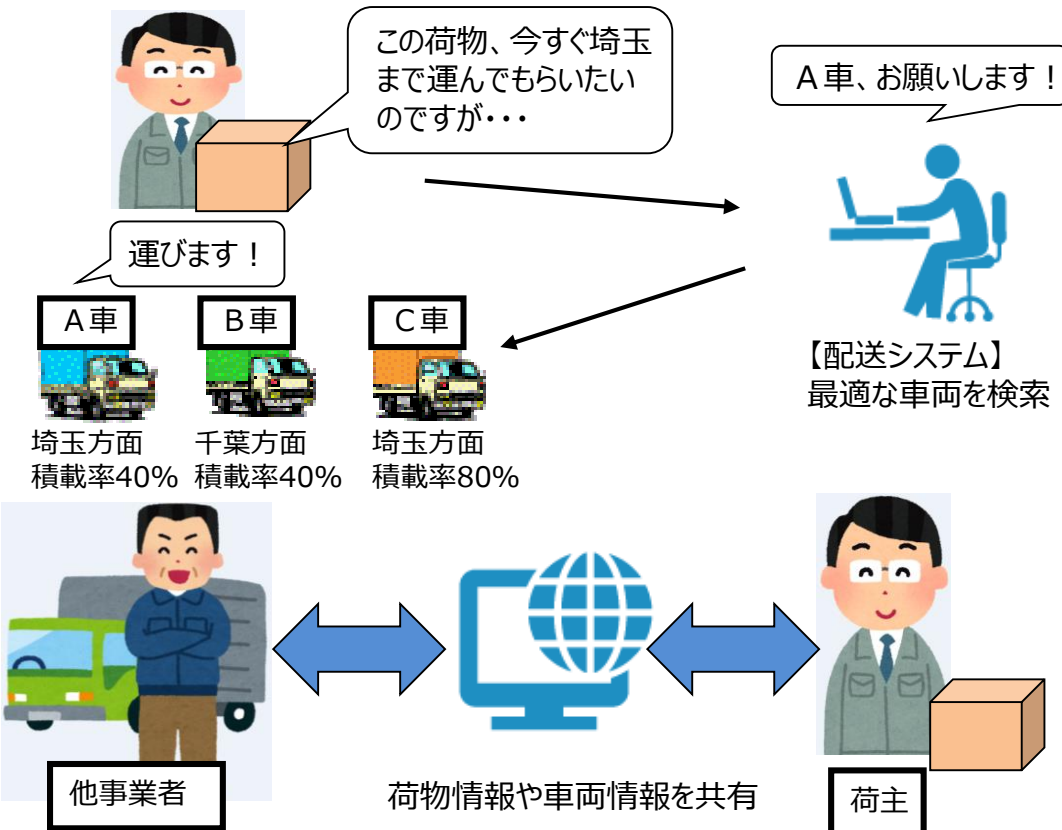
この荷物、今すぐ埼玉まで運んでもらいたいのですが・・・

A車、お願いします！

【配送システム】
最適な車両を検索

運びます！

A車
埼玉方面
積載率40%

B車
千葉方面
積載率40%

C車
埼玉方面
積載率80%

他事業者

荷物情報や車両情報を共有

荷主